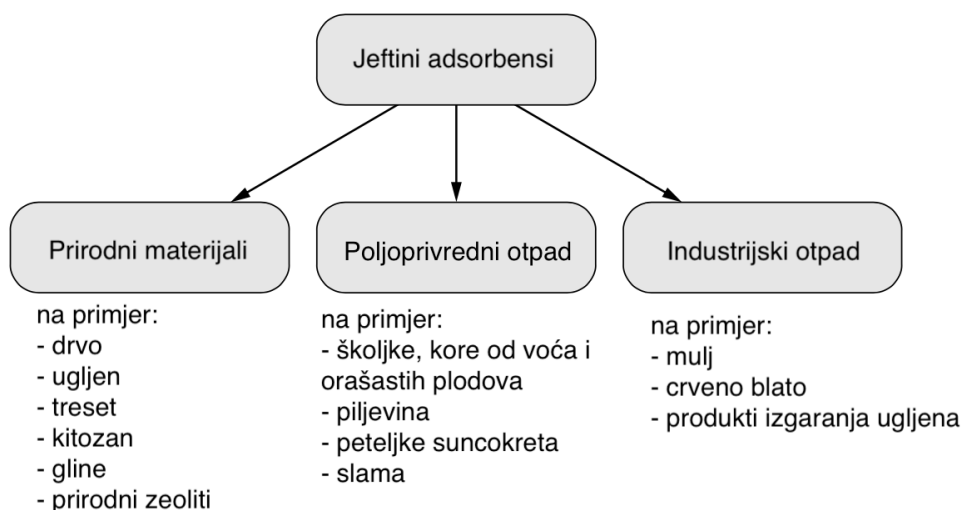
Jeftini adsorbensi

Prirodni materijali

na primjer:
- drvo
- ugljen
- treset
- kitozan
- gline
- prirodni zeoliti

Poljoprivredni otpad

na primjer:
- školjke, kore od voća i orašastih plodova
- piljevina
- peteljke suncokreta
- slama

Industrijski otpad

na primjer:
- mulj
- crveno blato
- produkti izgaranja ugljena